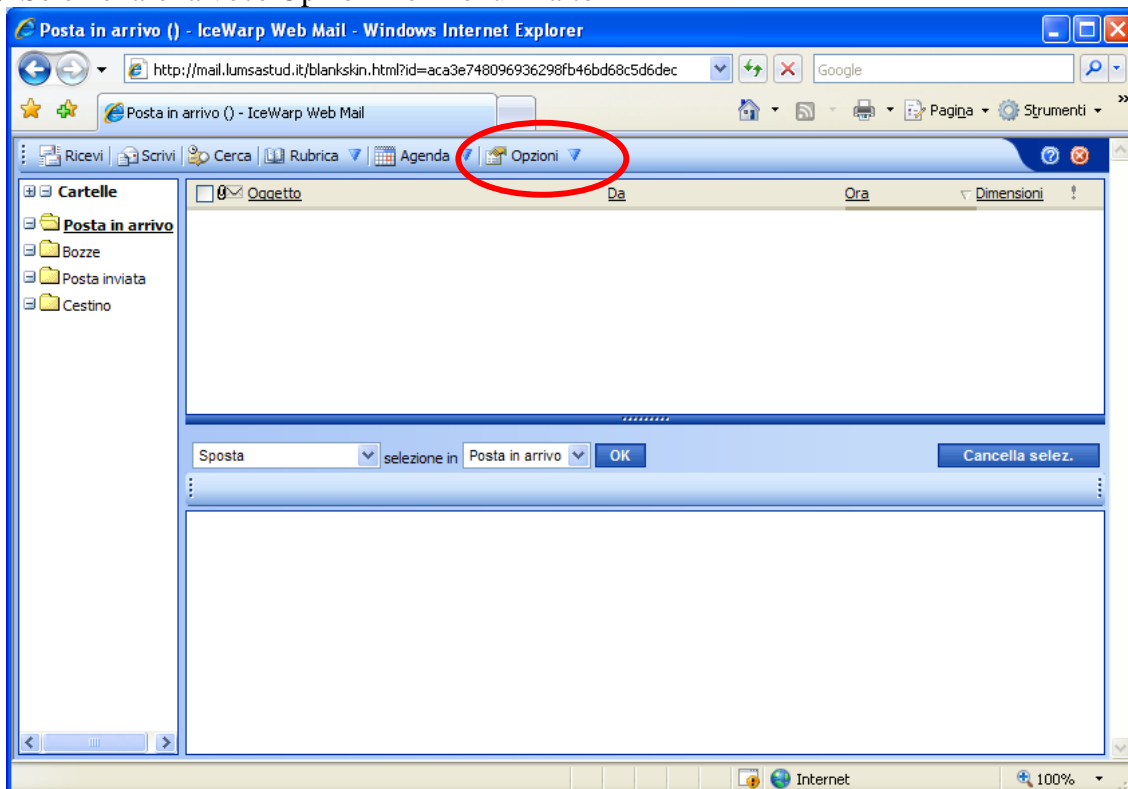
Posta in arrivo () - IceWarp Web Mail - Windows Internet Explorer

http://mail.lumsastud.it/blankskin.html?id=aca3e748096936298fb46bd68c5d6dec

Google

Posta in arrivo () - IceWarp Web Mail

Pagina Strumenti

Ricevi | Scrivi | Cerca | Rubrica | Agenda | Opzioni

Cartelle

Posta in arrivo

Bozze

Posta inviata

Cestino

Oggetto Da Ora Dimensioni !

Sposta selezione in Posta in arrivo OK

Cancella selez.

Internet

100%